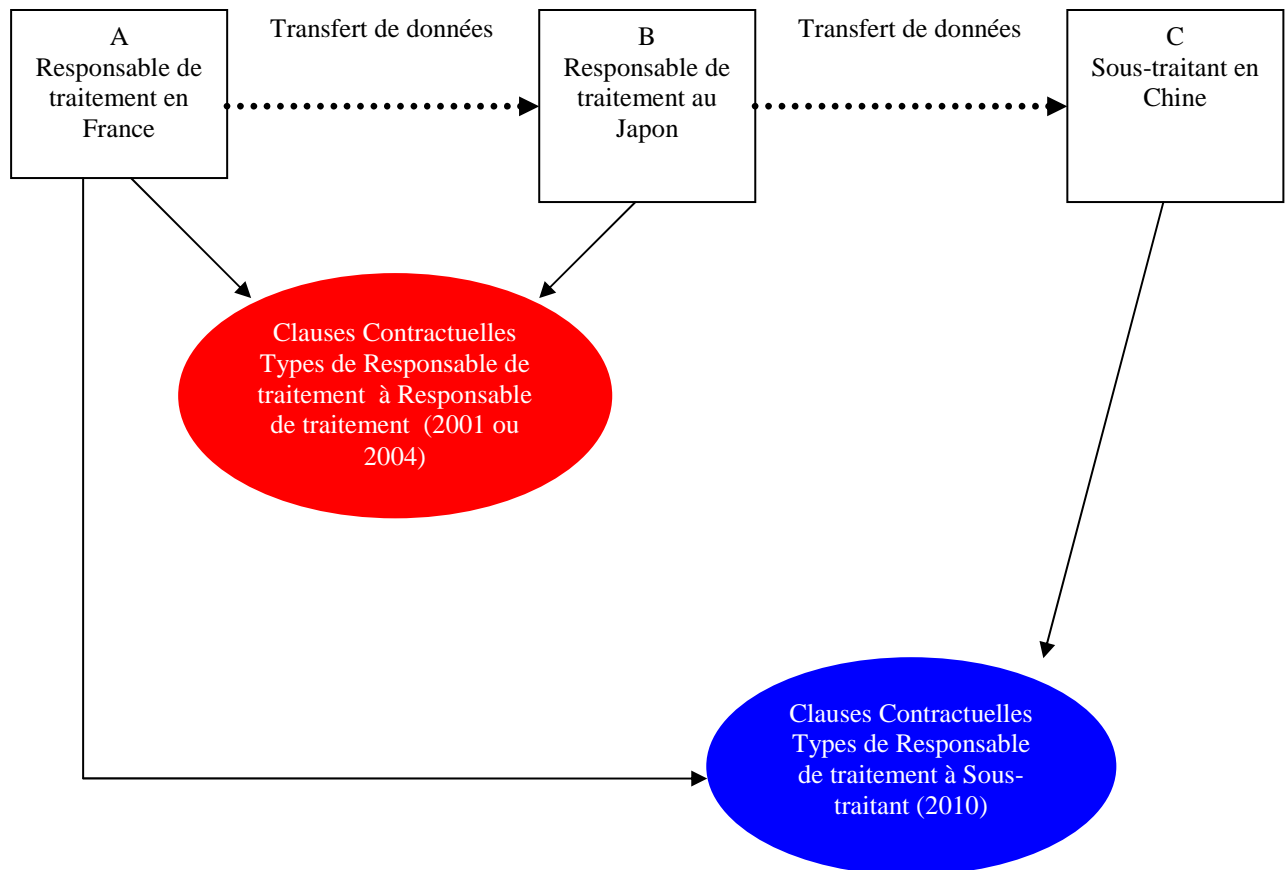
A
Responsable de traitement en France

Transfert de données

B
Responsable de traitement au Japon

Transfert de données

C
Sous-traitant en Chine

Clauses Contractuelles Types de Responsable de traitement à Responsable de traitement (2001 ou 2004)

Clauses Contractuelles Types de Responsable de traitement à Sous-traitant (2010)